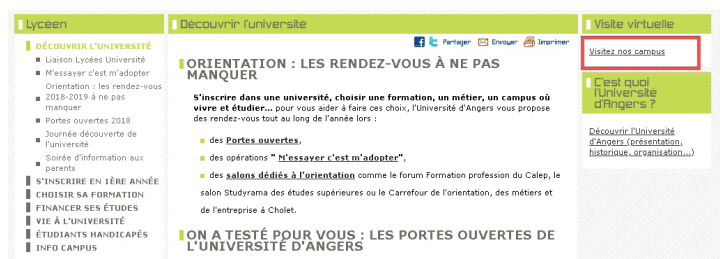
Lycéen

DÉCOUVRIR L'UNIVERSITÉ
Liaison Lycées Université
M'essayer c'est m'adopter
Orientation : les rendez-vous 2018-2019 à ne pas manquer
Portes ouvertes 2018
Journée découverte de l'université
Soirée d'information aux parents
S'INSCRIRE EN 1ÈRE ANNÉE
CHOISIR SA FORMATION
FINANCER SES ÉTUDES
VIE À L'UNIVERSITÉ
ÉTUDIANTS HANDICAPÉS
INFO CAMPUS

Découvrir l'université

Partager Envoyer Imprimer

ORIENTATION : LES RENDEZ-VOUS À NE PAS MANQUER

S'inscrire dans une université, choisir une formation, un métier, un campus où vivre et étudier… pour vous aider à faire ces choix, l'Université d'Angers vous propose des rendez-vous tout au long de l'année lors :

des Portes ouvertes,

des opérations "M'essayer c'est m'adopter",

des salons dédiés à l'orientation comme le forum Formation profession du Calep, le salon Studyrama des études supérieures ou le Carrefour de l'orientation, des métiers et de l'entreprise à Cholet.

ON A TESTÉ POUR VOUS : LES PORTES OUVERTES DE L'UNIVERSITÉ D'ANGERS

Visite virtuelle

Visitez nos campus

C'est quoi l'Université d'Angers ?

Découvrir l'Université d'Angers (présentation, historique, organisation…)